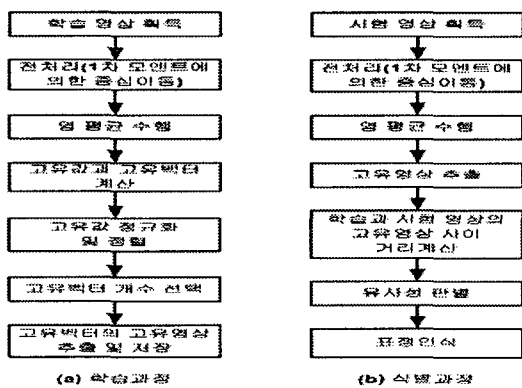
학습 영상 획득

전처리(1차 모멘트에 의한 중심이동)

열 평균 수행

고유값과 고유벡터 계산

고유값 정규화 및 정렬

고유벡터 개수 선택

고유벡터의 고유영상 추출 및 저장

(a) 학습과정

시험 영상 획득

전처리(1차 모멘트에 의한 중심이동)

열 평균 수행

고유영상 추출

학습과 시험 영상의 고유영상 사이 거리계산

유사성 판별

표정인식

(b) 식별과정